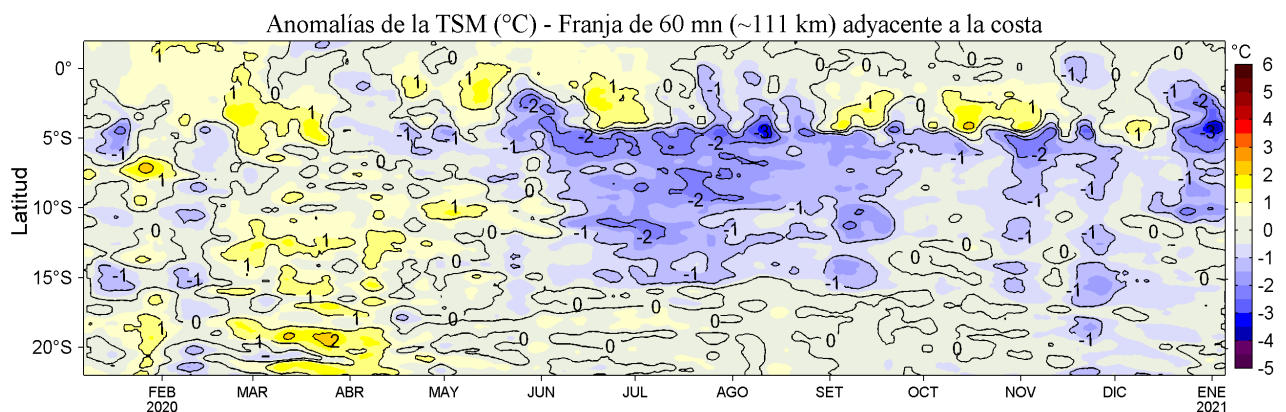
Anomalías de la TSM (°C) - Franja de 60 mn (~111 km) adyacente a la costa

Latitud

0°
5°S
10°S
15°S
20°S

FEB 2020
MAR
ABR
MAY
JUN
JUL
AGO
SET
OCT
NOV
DIC
ENE 2021

°C
6
5
4
3
2
1
0
-1
-2
-3
-4
-5

1 1 1 0 1 -1 0 -1 1 -1 0 -1 1 1 1 1 0 -1 -2 -2 -2 -3 -2 -1 -1 -2 -1 -3 -1 0 1 -1 -1 -2 -1 -2 -1 -1 1 0 1 -1 -1 -1 -1 -1 0 -1 1 0 -1 -1 0 0 -1 0 -1 -1 1 -1 -1 0 0 -1 0 -1 0 0 0 0 -1 2 1 0 0 0 0 -1 1 -1 -2